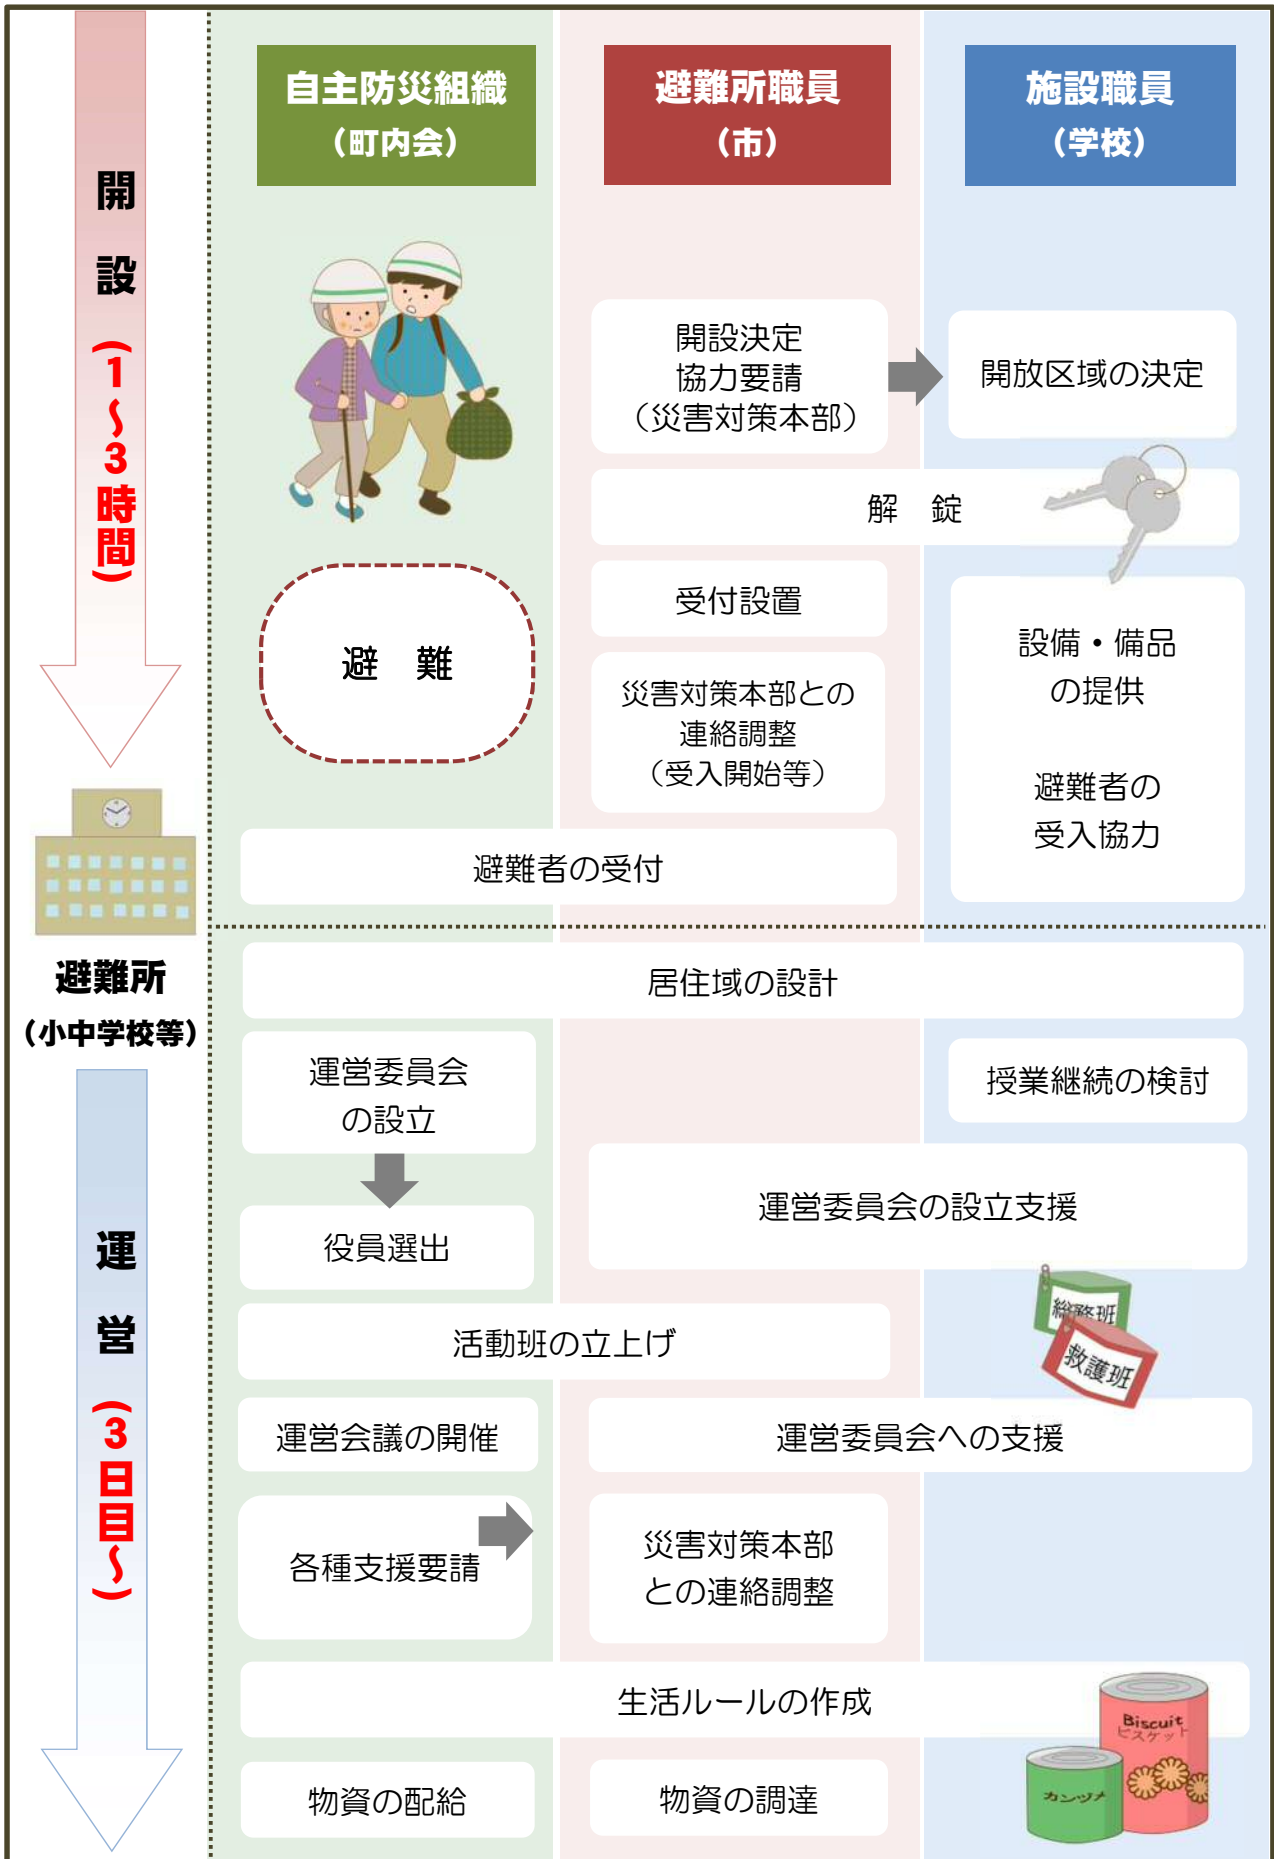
開設（1〜3時間）

自主防災組織（町内会）

避難所職員（市）

施設職員（学校）

開設決定
協力要請
（災害対策本部）

開放区域の決定

解　錠

受付設置

避　難

災害対策本部との連絡調整（受入開始等）

設備・備品の提供

避難者の受入協力

避難者の受付

避難所（小中学校等）

運営（3日目〜）

居住域の設計

運営委員会の設立

授業継続の検討

運営委員会の設立支援

役員選出

活動班の立上げ

総務班

救護班

運営会議の開催

運営委員会への支援

各種支援要請

災害対策本部との連絡調整

生活ルールの作成

物資の配給

物資の調達

Biscuit
ビスケット

カンヅメ